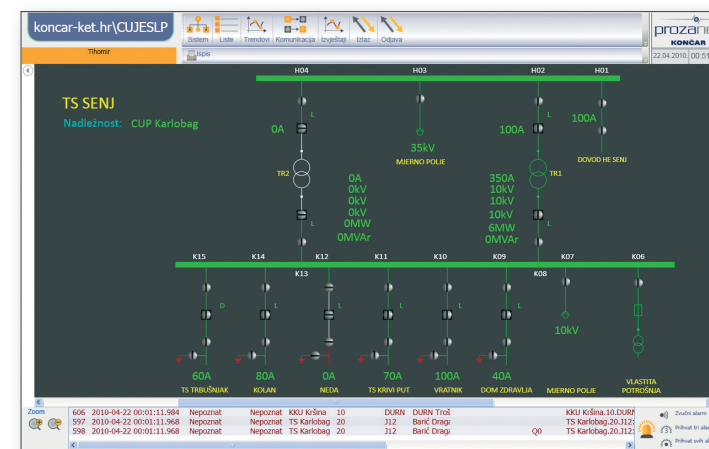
koncar-ket.hr\CUJESLP

Tihomir

Sistem Liste Trendovi Komunikacija Izvještaji Izlaz Odjava

Ispis

prozan
KONČAR
22.04.2010. 00:51

TS SENJ
Nadležnost: CUP Karlobag

H04 H03 H02 H01

0A
L
35kV
MJERNO POLJE
100A
L
100A
DOVOD HE SENJ

TR2
0A
0kV
0kV
0kV
0MW
0MVAr
L

TR1
350A
10kV
10kV
10kV
6MW
0MVAr
L

K15 K14 K12 K11 K10 K09 K07 K06
K13 K08

D
L

60A
TS TRBUSNJAK
80A
KOLAN
0A
NEDA
70A
TS KRIVI PUT
100A
VRATNIK
40A
DOM ZDRAVLJA
10kV
MJERNO POLJE
VLASTITA POTROŠNJA

Zoom
606 2010-04-22 00:01:11.984 Nepoznat Nepoznat KKU Kršina 10 DURN DURN Troš KKU Kršina.10.DURN
597 2010-04-22 00:01:11.968 Nepoznat Nepoznat TS Karlobag 20 J12 Barić Draga TS Karlobag.20.J12
598 2010-04-22 00:01:11.968 Nepoznat Nepoznat TS Karlobag 20 J12 Barić Draga Q0 TS Karlobag.20.J12

Zvučni alarm
Prihvat tri ala
Prihvat svih al